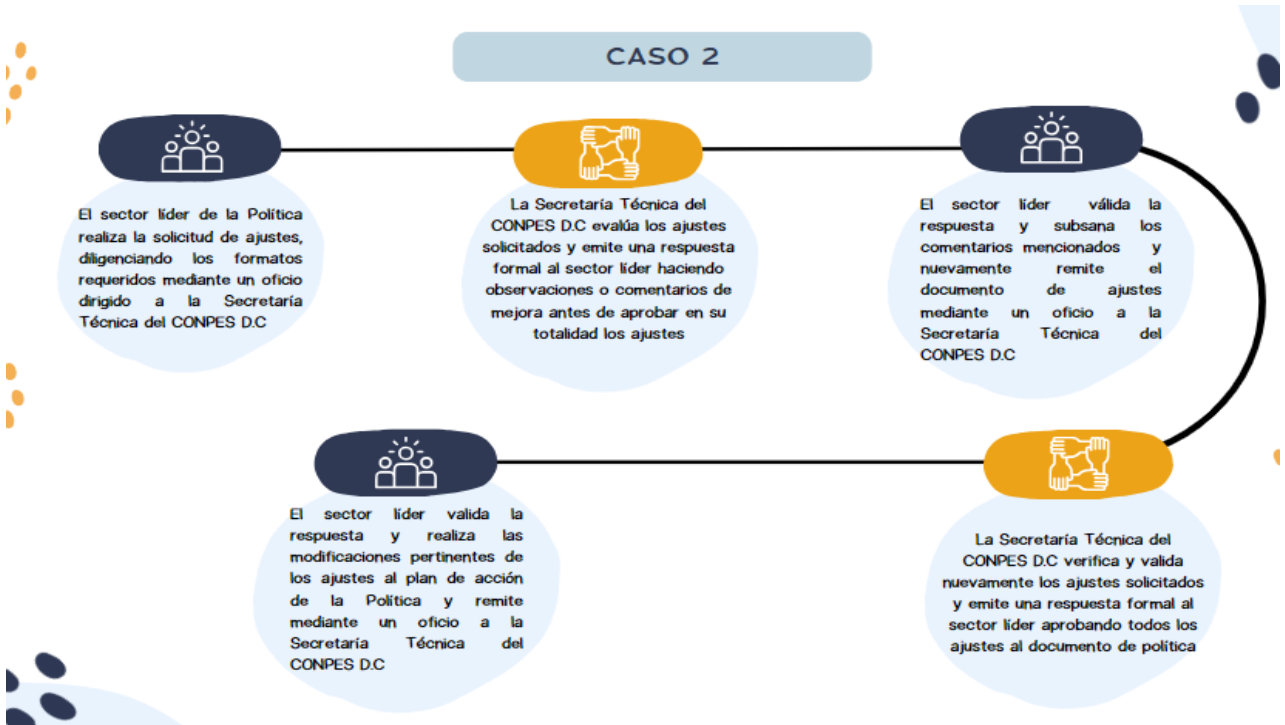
CASO 2

El sector líder de la Política realiza la solicitud de ajustes, diligenciando los formatos requeridos mediante un oficio dirigido a la Secretaría Técnica del CONPES D.C

La Secretaría Técnica del CONPES D.C evalúa los ajustes solicitados y emite una respuesta formal al sector líder haciendo observaciones o comentarios de mejora antes de aprobar en su totalidad los ajustes

El sector líder válida la respuesta y subsana los comentarios mencionados y nuevamente remite el documento de ajustes mediante un oficio a la Secretaría Técnica del CONPES D.C

La Secretaría Técnica del CONPES D.C verifica y valida nuevamente los ajustes solicitados y emite una respuesta formal al sector líder aprobando todos los ajustes al documento de política

El sector líder valida la respuesta y realiza las modificaciones pertinentes de los ajustes al plan de acción de la Política y remite mediante un oficio a la Secretaría Técnica del CONPES D.C